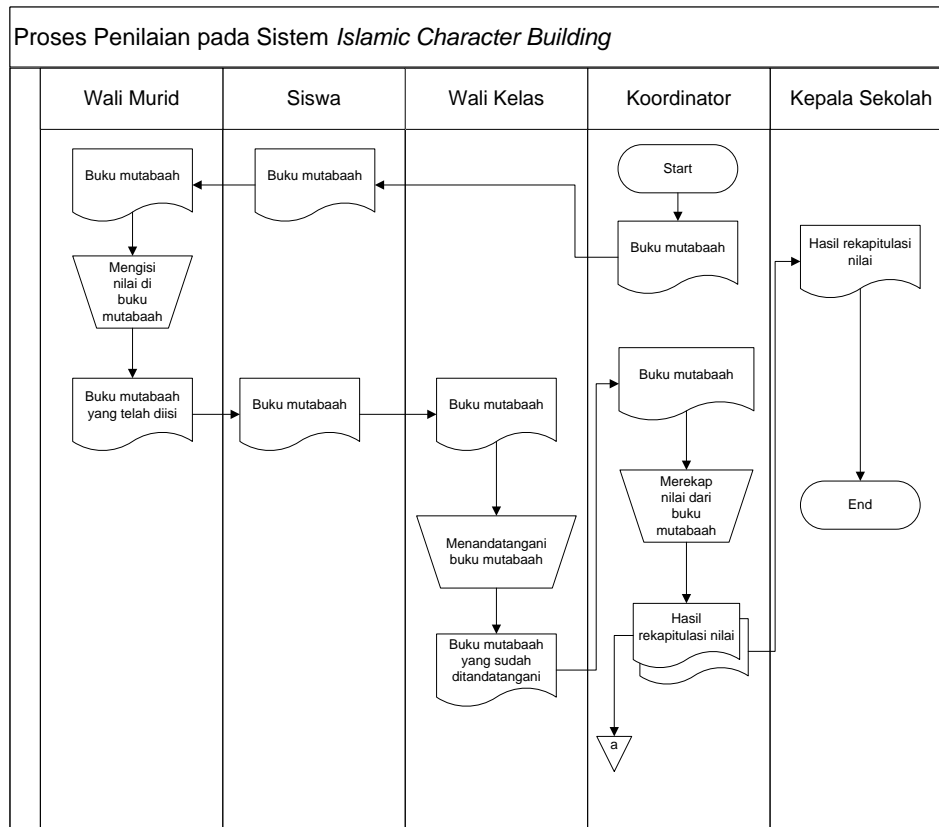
Proses Penilaian pada Sistem *Islamic Character Building*

Wali Murid

Siswa

Wali Kelas

Koordinator

Kepala Sekolah

Start

Buku mutabaah

Buku mutabaah

Buku mutabaah

Hasil rekapitulasi nilai

Mengisi nilai di buku mutabaah

Buku mutabaah yang telah diisi

Buku mutabaah

Buku mutabaah

Buku mutabaah

Merekap nilai dari buku mutabaah

End

Menandatangani buku mutabaah

Hasil rekapitulasi nilai

Buku mutabaah yang sudah ditandatangani

a